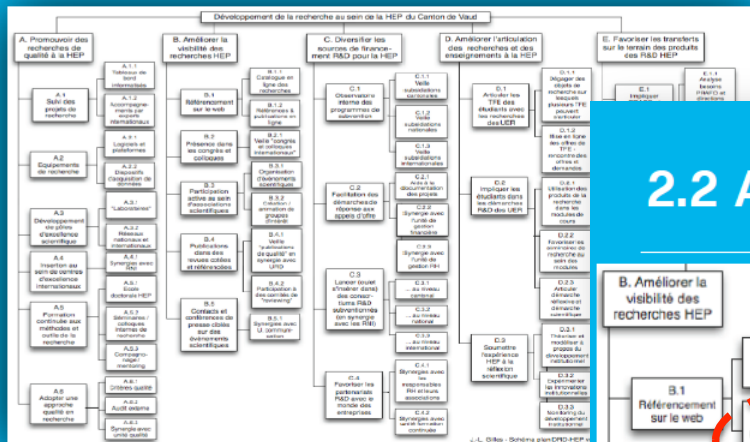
Développement de la recherche au sein de la HEP du Canton de Vaud

A. Promouvoir des recherches de qualité à la HEP

A.1 Suivi des projets de recherche

A.1.1 Tableau de bord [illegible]

A.1.2 Accompagnements par experts internationaux

A.2 Equipements de recherche

A.2.1 Logiciels et plateformes

A.2.2 Dispositifs d'acquisition de données

A.2.3 "Laboratoires"

A.3 Développement de pôles d'excellence scientifique

A.3.1 Réseaux nationaux et internationaux

A.4 Insertion au sein de centres d'excellence internationaux

A.4.1 Synergies avec RIU

A.5 Formation continue aux méthodes et outils de la recherche

A.5.1 Ecole doctorale HEP

A.5.2 Séminaires / colloques internes de recherche

A.5.3 Compagnonnage / mentoring

A.6 Adopter une approche qualité en recherche

A.6.1 Critères qualité

A.6.2 Audit externe

A.6.3 Synergie avec unité qualité

B. Améliorer la visibilité des recherches HEP

B.1 Référencement sur le web

B.1.1 Catalogue en ligne des recherches

B.1.2 Références & publications en ligne

B.2 Présence dans les congrès et colloques

B.2.1 Veille "congrès et colloques internationaux"

B.3 Participation active au sein d'associations scientifiques

B.3.1 Organisation d'événements scientifiques

B.3.2 Création / animation de groupes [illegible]

B.4 Publications dans des revues cotées et référencées

B.4.1 Veille "publications de qualité" en synergie avec UPD

B.4.2 Participation à des comités de "reviewing"

B.5 Contacts et conférences de presse ciblés sur des événements scientifiques

B.5.1 Synergies avec U. communication

C. Diversifier les sources de financement R&D pour la HEP

C.1 Observatoire interne des programmes de subvention

C.1.1 Veille subventions européennes

C.1.2 Veille subventions nationales

C.1.3 Veille subventions internationales

C.2 Facilitation des démarches de réponse aux appels d'offre

C.2.1 Aide à la documentation des projets

C.2.2 Synergie avec l'unité de gestion financière

C.2.3 Synergie avec l'unité de gestion RH

C.3 Lancer (voire s'insérer dans) des consortiums R&D subventionnés (en synergie avec les RIU)

C.3.1 ... au niveau cantonal

C.3.2 ... au niveau national

C.3.3 ... au niveau international

C.4 Favoriser les partenariats R&D avec le monde des entreprises

C.4.1 Synergies avec les responsables RH et leurs associations

C.4.2 Synergies avec unité formation continue

D. Améliorer l'articulation des recherches et des enseignements à la HEP

D.1 Articuler les TFE des étudiants avec les recherches des UER

D.1.1 Dégager des objets de recherche susceptibles de pouvoir faire l'objet de TFE

D.1.2 Mise en forme des offres de TFE - rencontre des offres et demandes

D.2 Impliquer les étudiants dans les recherches R&D des UER

D.2.1 Utilisation des produits de la recherche dans les modules de cours

D.2.2 Favoriser les démarches de recherche au sein des modules

D.2.3 Améliorer démarche réflexive et démarche scientifique

D.3 Soumettre l'expérience HEP à la réflexion scientifique

D.3.1 Théoriser et modéliser à propos du développement institutionnel

D.3.2 Expertiser les innovations institutionnelles

D.3.3 Monitoring du développement institutionnel

E. Favoriser les transferts sur le terrain des produits des R&D HEP

E.1 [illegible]

E.1.1 Analyse besoins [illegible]

J.-L. Gilles - Schéma planDRD-HEP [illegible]

2.2 A

B. Améliorer la visibilité des recherches HEP

B.1 Référencement sur le web